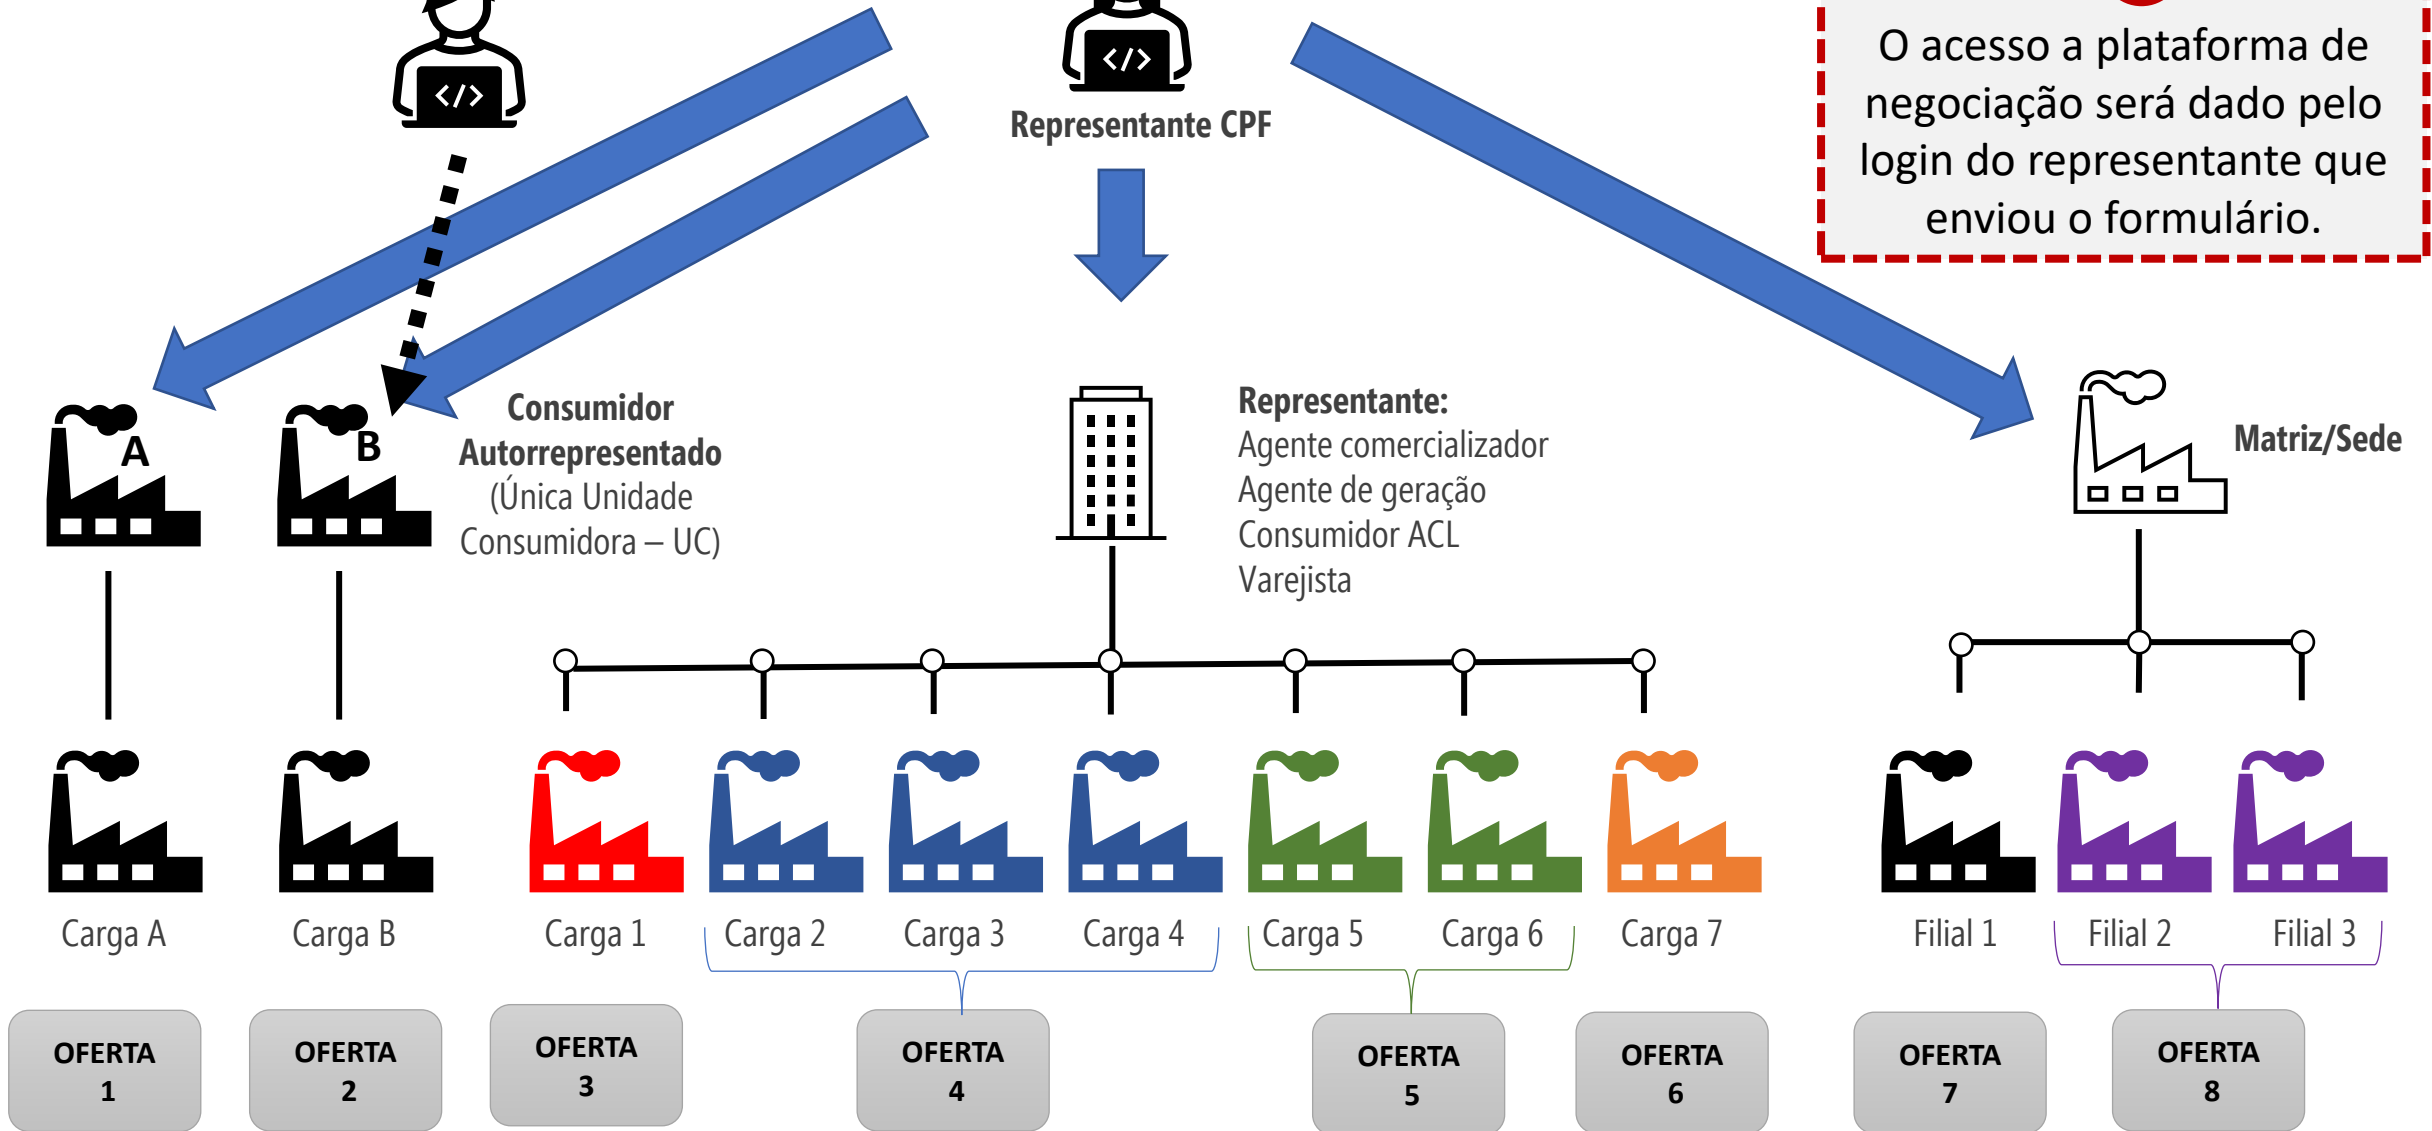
O acesso a plataforma de negociação será dado pelo login do representante que enviou o formulário.

</>

</>

Representante CPF

A

B

Consumidor Autorrepresentado (Única Unidade Consumidora – UC)

Representante:
Agente comercializador
Agente de geração
Consumidor ACL
Varejista

Matriz/Sede

Carga A

Carga B

Carga 1

Carga 2

Carga 3

Carga 4

Carga 5

Carga 6

Carga 7

Filial 1

Filial 2

Filial 3

OFERTA 1

OFERTA 2

OFERTA 3

OFERTA 4

OFERTA 5

OFERTA 6

OFERTA 7

OFERTA 8